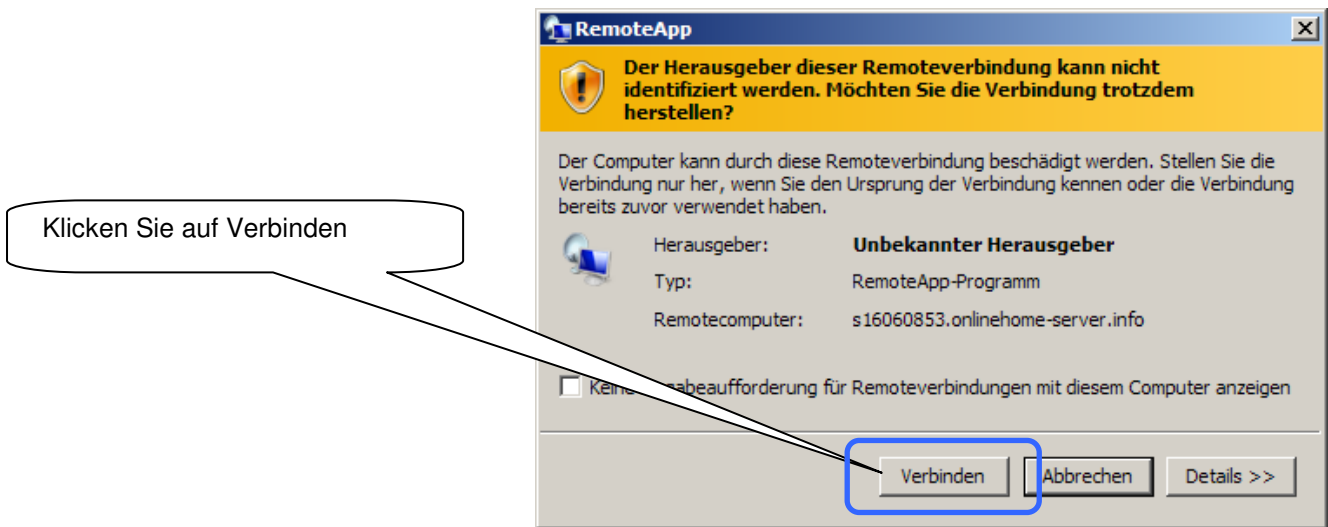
RemoteApp

Der Herausgeber dieser Remoteverbindung kann nicht identifiziert werden. Möchten Sie die Verbindung trotzdem herstellen?

Der Computer kann durch diese Remoteverbindung beschädigt werden. Stellen Sie die Verbindung nur her, wenn Sie den Ursprung der Verbindung kennen oder die Verbindung bereits zuvor verwendet haben.

Klicken Sie auf Verbinden

| Herausgeber: | Unbekannter Herausgeber |
|---|---|
| Typ: | RemoteApp-Programm |
| Remotecomputer: | s16060853.onlinehome-server.info |

Kein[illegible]abeaufforderung für Remoteverbindungen mit diesem Computer anzeigen

Verbinden Abbrechen Details >>